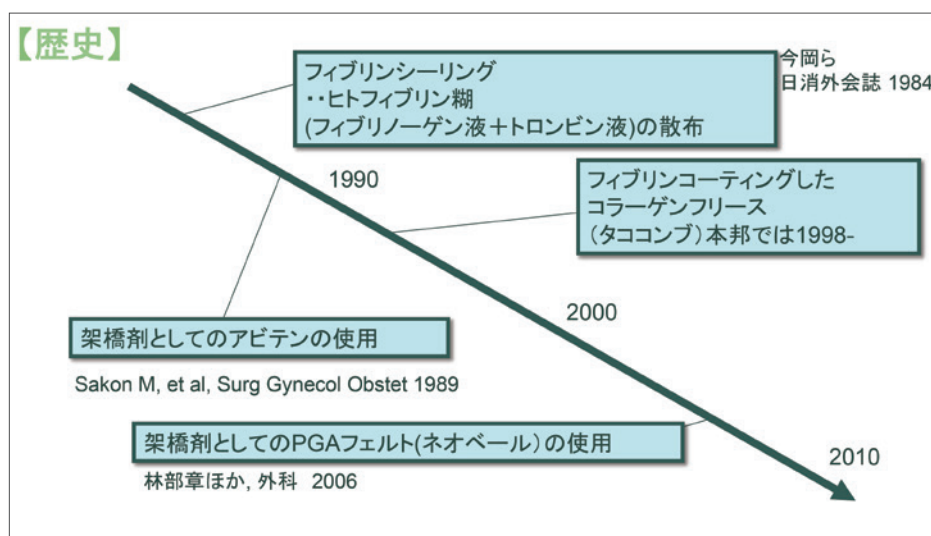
【歴史】

フィブリンシーリング
・・ヒトフィブリン糊
(フィブリノーゲン液＋トロンビン液)の散布

今岡ら
日消外会誌 1984

1990

フィブリンコーティングした
コラーゲンフリース
（タココンブ）本邦では1998-

2000

架橋剤としてのアビテンの使用

Sakon M, et al, Surg Gynecol Obstet 1989

架橋剤としてのPGAフェルト(ネオベール）の使用

林部章ほか, 外科 2006

2010